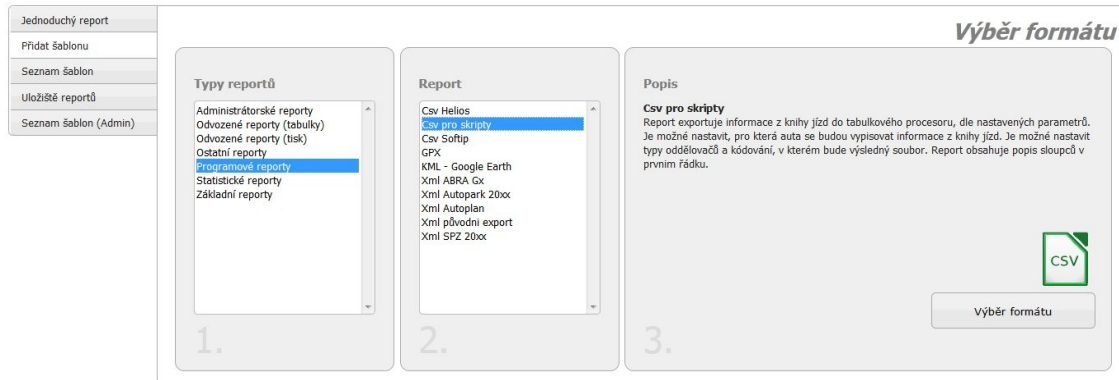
Jednoduchý report
Přidat šablonu
Seznam šablon
Uložiště reportů
Seznam šablon (Admin)

Výběr formátu

Typy reportů

Administrátorské reporty
Odvozené reporty (tabulky)
Odvozené reporty (tisk)
Ostatní reporty
Programové reporty
Statistické reporty
Základní reporty

1.

Report

Csv Helios
Csv pro skripty
Csv Softip
GPX
KML - Google Earth
Xml ABRA Gx
Xml Autopark 20xx
Xml Autoplan
Xml původní export
Xml SPZ 20xx

2.

Popis

Csv pro skripty
Report exportuje informace z knihy jízd do tabulkového procesoru, dle nastavených parametrů. Je možné nastavit, pro která auta se budou vypisovat informace z knihy jízd. Je možné nastavit typy oddělovačů a kódování, v kterém bude výsledný soubor. Report obsahuje popis sloupců v prvním řádku.

CSV

Výběr formátu

3.